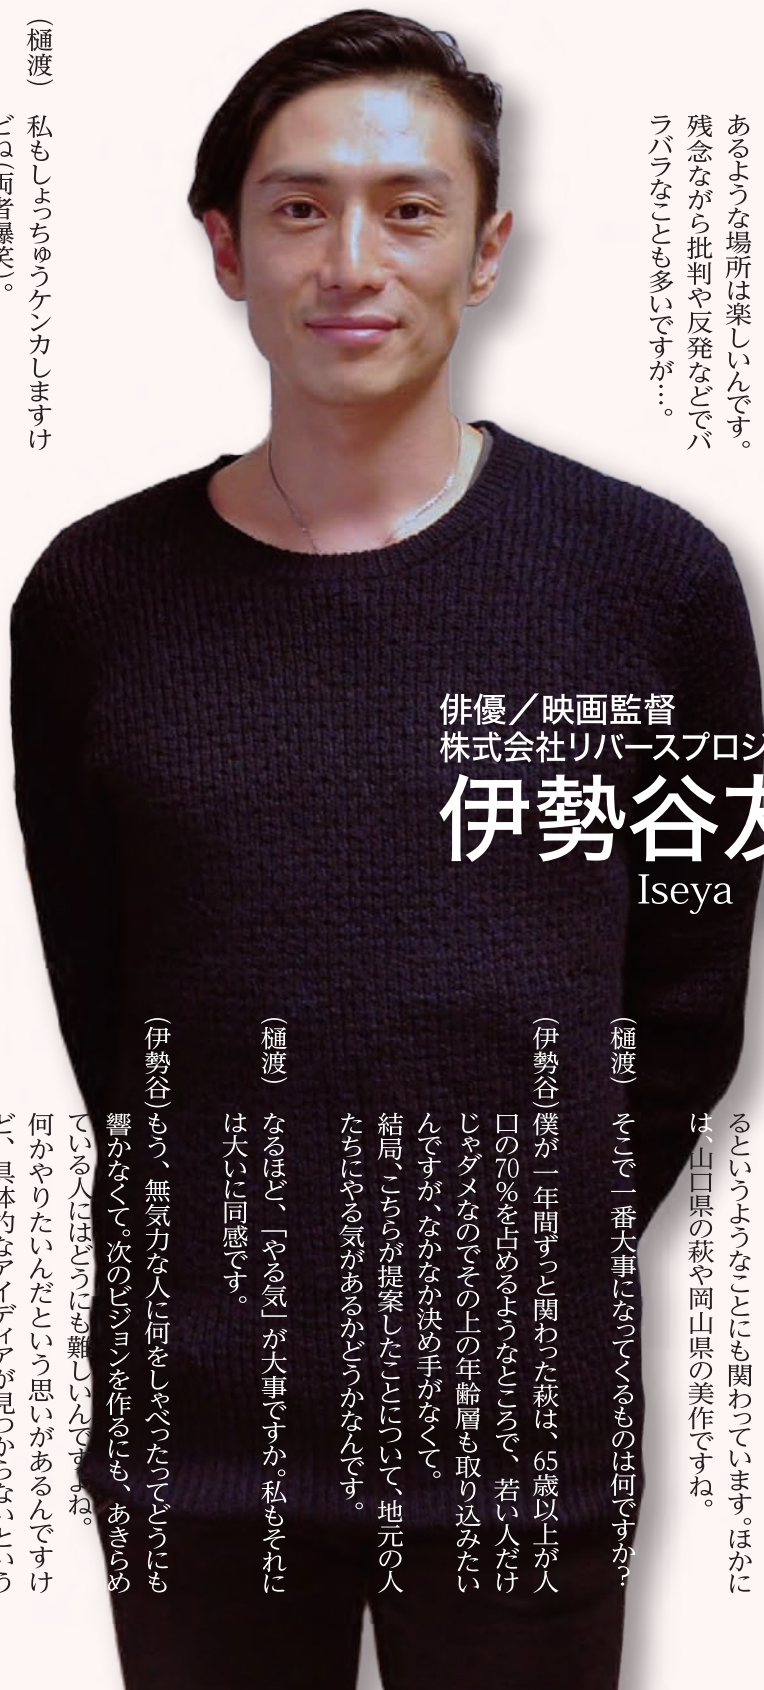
あるような場所は楽しいんです。残念ながら批判や反発などでバラバラなことも多いですが…。

（樋渡）私もしょっちゅうケンカしますけど（両者爆笑）。

俳優／映画監督
株式会社リバースプロジ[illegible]
伊勢谷友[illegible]
Iseya

るというようなことにも関わっています。ほかには、山口県の萩や岡山県の美作ですね。

（樋渡）そこで一番大事になってくるものは何ですか？

（伊勢谷）僕が一年間ずっと関わった萩は、65歳以上が人口の70％を占めるようなところで、若い人だけじゃダメなのでその上の年齢層も取り込みたいんですが、なかなか決め手がなくて。結局、こちらが提案したことについて、地元の人たちにやる気があるかどうかなんです。

（樋渡）なるほど、「やる気」が大事ですか。私もそれには大いに同感です。

（伊勢谷）もう、無気力な人に何をしゃべったってどうにも響かなくて。次のビジョンを作るにも、あきらめている人にはどうにも難しいんですよね。何かやりたいんだという思いがあるんですけど、具体的なアイディアが見つからないという